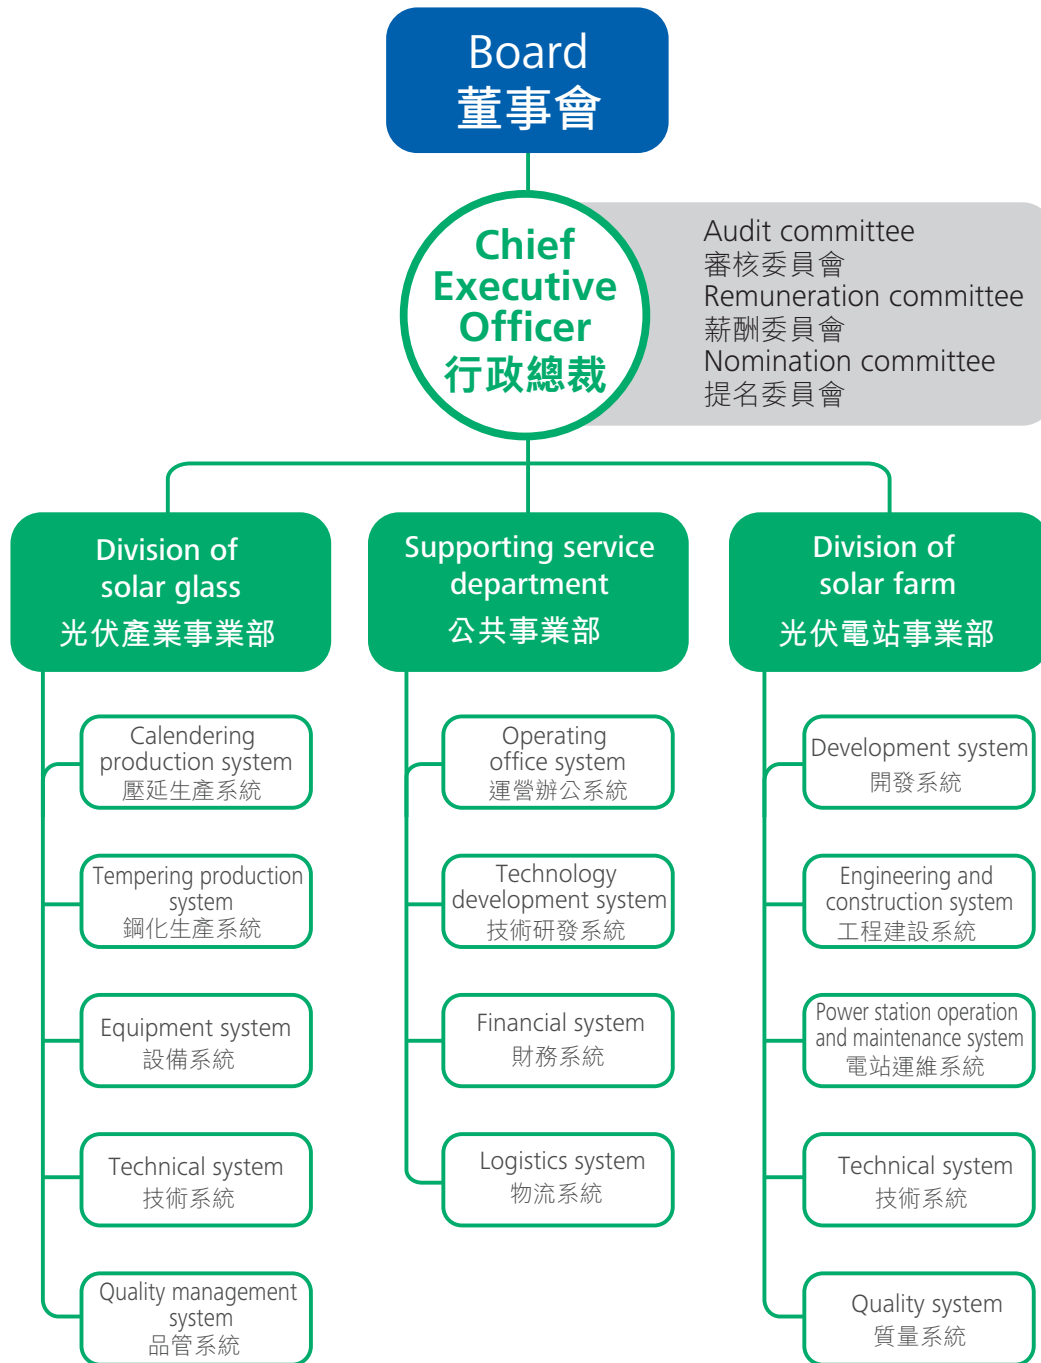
Board
董事會

Chief Executive Officer
行政總裁

Audit committee
審核委員會
Remuneration committee
薪酬委員會
Nomination committee
提名委員會

Division of solar glass
光伏產業事業部

Calendering production system
壓延生產系統

Tempering production system
鋼化生產系統

Equipment system
設備系統

Technical system
技術系統

Quality management system
品管系統

Supporting service department
公共事業部

Operating office system
運營辦公系統

Technology development system
技術研發系統

Financial system
財務系統

Logistics system
物流系統

Division of solar farm
光伏電站事業部

Development system
開發系統

Engineering and construction system
工程建設系統

Power station operation and maintenance system
電站運維系統

Technical system
技術系統

Quality system
質量系統